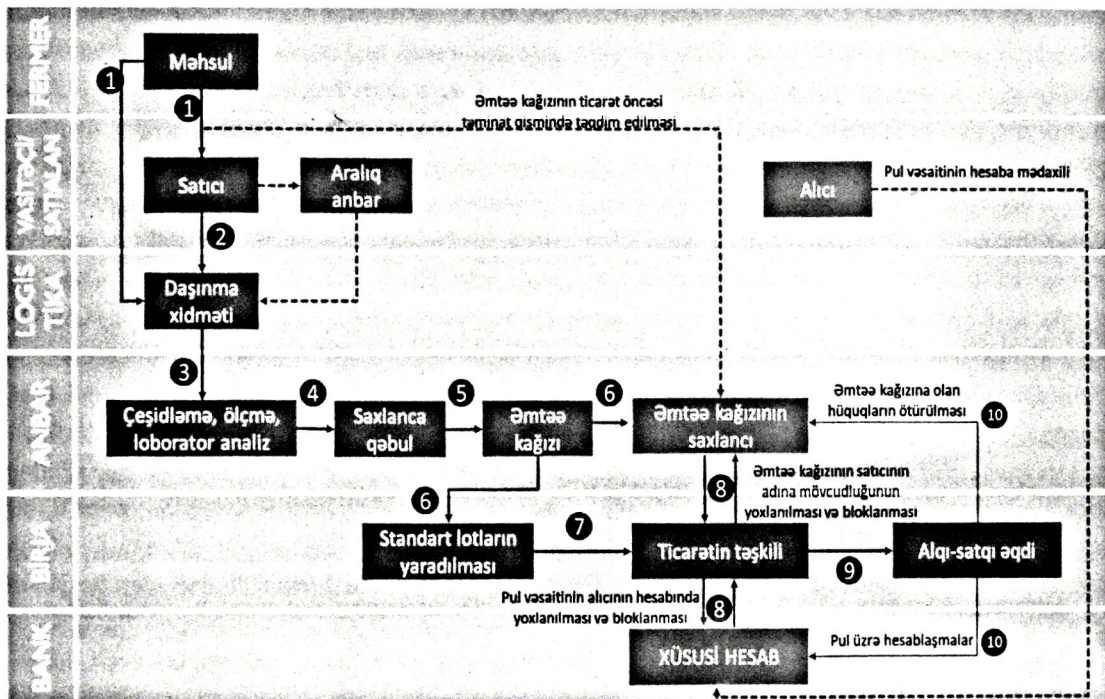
FERMER

VASİTƏÇİ SATANLAR

LOGİSTİKA

ANBAR

BİRJA

BANK

1

Məhsul

1

Əmtəə kağızının ticarət öncəsi təminat qismində təqdim edilməsi

Satıcı

Aralıq anbar

Alıcı

Pul vəsaitinin hesaba mədaxili

2

Daşınma xidməti

3

4

5

6

Çeşidləmə, ölçmə, loborator analiz

Saxlanca qəbul

Əmtəə kağızı

Əmtəə kağızının saxlancı

Əmtəə kağızına olan hüquqların ötürülməsi

10

8

Əmtəə kağızının satıcının adına mövcudluğunun yoxlanılması və bloklanması

6

Standart lotların yaradılması

7

Ticarətin təşkili

9

Alqı-satqı əqdi

Pul vəsaitinin alıcının hesabında yoxlanılması və bloklanması

8

Pul üzrə hesablaşmalar

10

XÜSUSİ HESAB